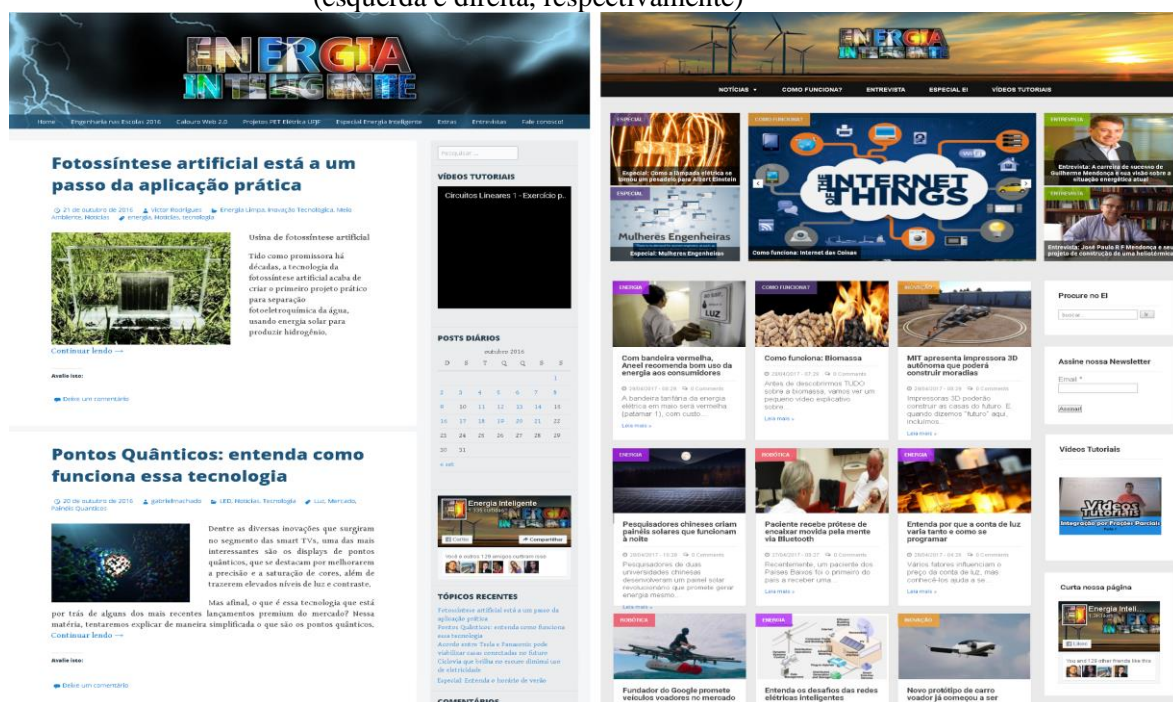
(esquerda e direita, respectivamente)

ENERGIA INTELIGENTE

Home Engenharia nas Escolas 2016 Calouro Web 2.0 Projetos PET Elétrica UFJF Especial Energia Inteligente Extras Entrevistas Fale conosco!

Fotossíntese artificial está a um passo da aplicação prática

21 de outubro de 2016 Victor Rodrigues Energia Limpa, Inovação Tecnológica, Meio Ambiente, Notícias energia, Notícias, tecnologia

Usina de fotossíntese artificial

Tido como promissora há décadas, a tecnologia da fotossíntese artificial acaba de criar o primeiro projeto prático para separação fotoeletroquímica da água, usando energia solar para produzir hidrogênio.

Continuar lendo →

Avalie isso:

Deixe um comentário

Pontos Quânticos: entenda como funciona essa tecnologia

20 de outubro de 2016 gabrielmachado LED, Notícias, Tecnologia Luz, Mercado, Painéis Quânticos

Dentre as diversas inovações que surgiram no segmento das smart TVs, uma das mais interessantes são os displays de pontos quânticos, que se destacam por melhorarem a precisão e a saturação de cores, além de trazerem elevados níveis de luz e contraste.

Mas afinal, o que é essa tecnologia que está por trás de alguns dos mais recentes lançamentos premium do mercado? Nessa matéria, tentaremos explicar de maneira simplificada o que são os pontos quânticos.

Continuar lendo →

Avalie isso:

Deixe um comentário

Pesquisar ...

VÍDEOS TUTORIAIS

Circuitos Lineares 1 - Exercício p.

POSTS DIÁRIOS

outubro 2016

| D | S | T | Q | Q | S | S |
|---|---|---|---|---|---|---|
| | | | | | | 1 |
| 2 | 3 | 4 | 5 | 6 | 7 | 8 |
| 9 | 10 | 11 | 12 | 13 | 14 | 15 |
| 16 | 17 | 18 | 19 | 20 | 21 | 22 |
| 23 | 24 | 25 | 26 | 27 | 28 | 29 |
| 30 | 31 | | | | | |

« set

Energia Inteligente

Curtir Compartilhar

TÓPICOS RECENTES

Fotossíntese artificial está a um passo da aplicação prática
Pontos Quânticos: entenda como funciona essa tecnologia
Acordo entre Tesla e Panasonic pode viabilizar casas conectadas no futuro
Ciclovia que brilha no escuro diminui uso de eletricidade
Especial: Entenda o horário de verão

COMENTÁRIOS

ENERGIA INTELIGENTE

NOTÍCIAS COMO FUNCIONA? ENTREVISTA ESPECIAL EI VÍDEOS TUTORIAIS

ESPECIAL
Especial: Como a lâmpada elétrica se tornou um pesadelo para Albert Einstein

ESPECIAL
Mulheres Engenheiras
Especial: Mulheres Engenheiras

COMO FUNCIONA?
INTERNET OF THINGS
Como funciona: Internet das Coisas

ENTREVISTA
Entrevista: A carreira de sucesso de Guilherme Mendonça e sua visão sobre a situação energética atual

ENTREVISTA
Entrevista: José Paulo R F Mendonça e seu projeto de construção de uma heliotérmica

ENERGIA
Com bandeira vermelha, Aneel recomenda bom uso da energia aos consumidores
28/04/2017 - 03:26 0 Comments
A bandeira tarifária da energia elétrica em maio será vermelha (patamar 1), com custo...
Leia mais »

COMO FUNCIONA?
Como funciona: Biomassa
28/04/2017 - 07:39 0 Comments
Antes de descobrirmos TUDO sobre a biomassa, vamos ver um pequeno vídeo explicativo sobre...
Leia mais »

INOVAÇÃO
MIT apresenta impressora 3D autônoma que poderá construir moradias
28/04/2017 - 04:28 0 Comments
Impressoras 3D poderão construir as casas do futuro. E, quando dizemos "futuro" aqui, incluímos...
Leia mais »

ENERGIA
Pesquisadores chineses criam painéis solares que funcionam à noite
28/04/2017 - 15:38 0 Comments
Pesquisadores de duas universidades chinesas desenvolveram um painel solar revolucionário que promete gerar energia mesmo...
Leia mais »

ROBÓTICA
Paciente recebe prótese de enxalar movida pela mente via Bluetooth
27/04/2017 - 09:27 0 Comments
Recentemente, um paciente dos Países Baixos foi o primeiro do país a receber uma...
Leia mais »

ENERGIA
Entenda por que a conta de luz varia tanto e como se programar
28/04/2017 - 04:26 0 Comments
Vários fatores influenciam o preço da conta de luz, mas conhecê-los ajuda a se...
Leia mais »

ROBÓTICA
Fundador do Google promete veículos voadores no mercado

ENERGIA
Entenda os desafios das redes elétricas inteligentes

INOVAÇÃO
Novo protótipo de carro voador já começou a ser

Procure no EI
Search

Assine nossa Newsletter
Email *
Assinar

Vídeos Tutoriais
Vídeos Tutoriais
Integração por Frações Parciais

Curta nossa página
Energia Inteli...
Curtir
You and 128 other friends like this